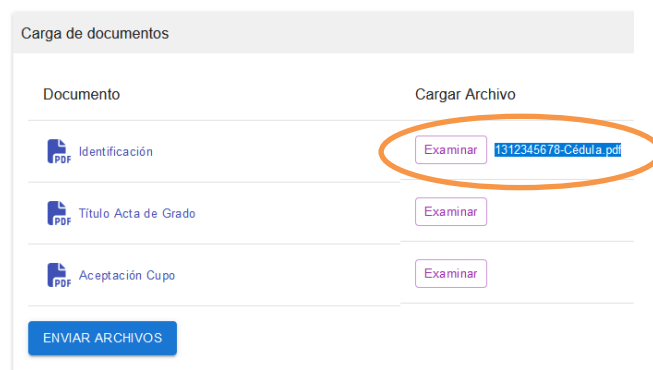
Carga de documentos

| Documento | Cargar Archivo |
|---|---|
| PDF Identificación | Examinar 1312345678-Cédula.pdf |
| PDF Título Acta de Grado | Examinar |
| PDF Aceptación Cupo | Examinar |

ENVIAR ARCHIVOS